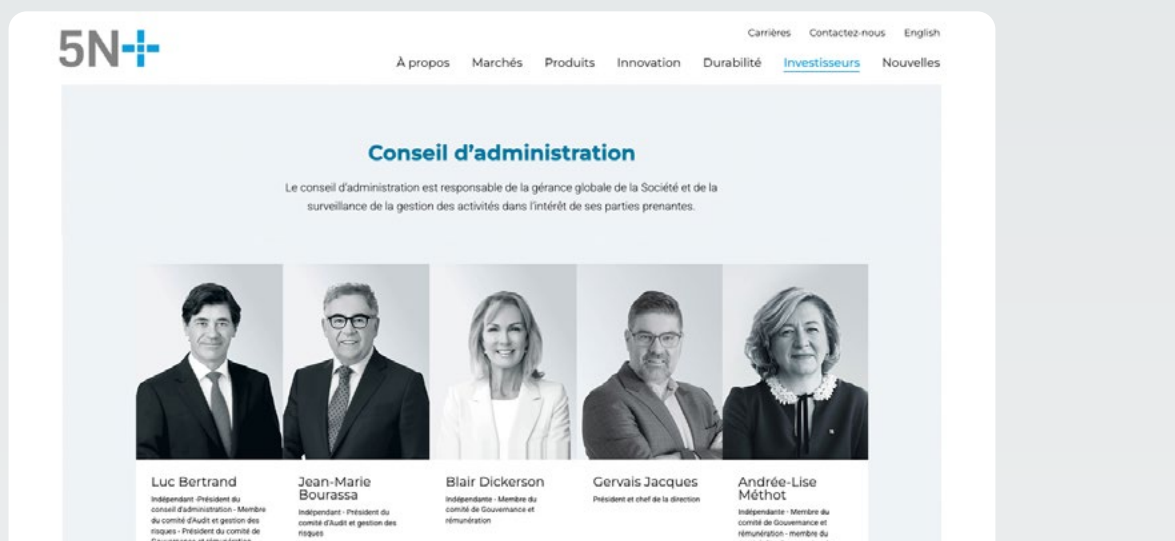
5N+

Carrières Contactez-nous English

À propos Marchés Produits Innovation Durabilité Investisseurs Nouvelles

Conseil d'administration

Le conseil d'administration est responsable de la gérance globale de la Société et de la surveillance de la gestion des activités dans l'intérêt de ses parties prenantes.

Luc Bertrand
Indépendant -Président du conseil d'administration - Membre du comité d'Audit et gestion des risques - Président du comité de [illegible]

Jean-Marie Bourassa
Indépendant - Président du comité d'Audit et gestion des risques

Blair Dickerson
Indépendante - Membre du comité de Gouvernance et rémunération

Gervais Jacques
Président et chef de la direction

Andrée-Lise Méthot
Indépendante - Membre du comité de Gouvernance et rémunération - membre du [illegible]